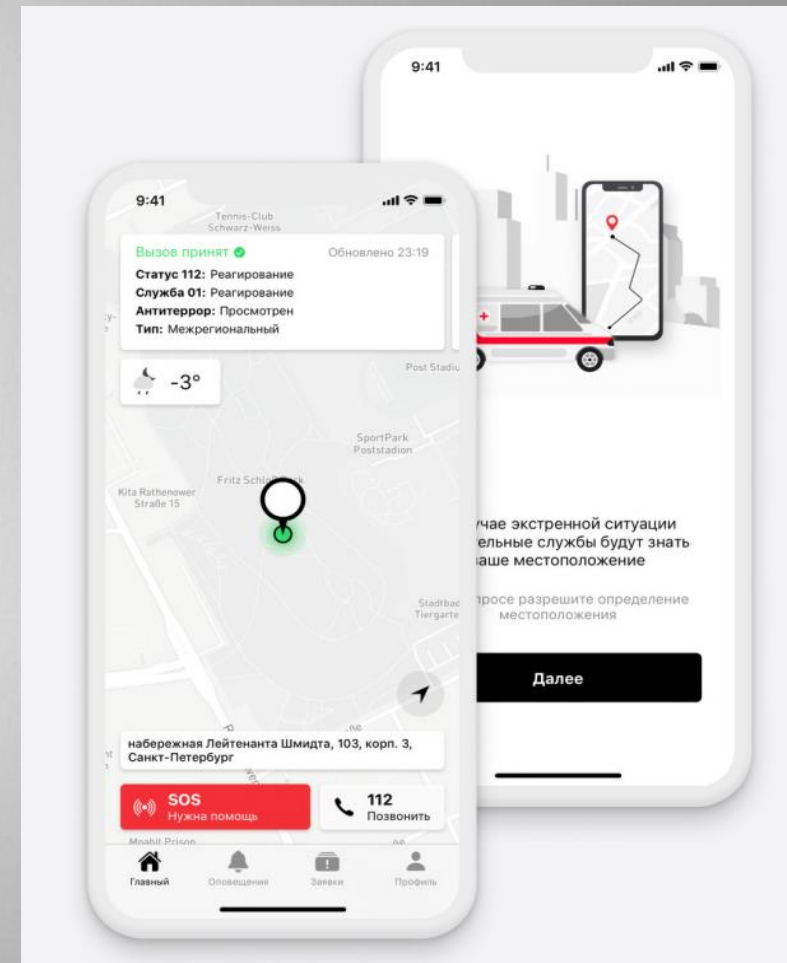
9:41

Tennis-Club Schwarz-Weiss

Вызов принят

Обновлено 23:19

Статус 112: Реагирование
Служба 01: Реагирование
Антитеррор: Просмотрен
Тип: Межрегиональный

-3°

Post Stadiu

SportPark Poststadion

Fritz Schl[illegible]

Kita Rathenower Straße 15

Stadtbad Tiergarte

набережная Лейтенанта Шмидта, 103, корп. 3, Санкт-Петербург

SOS
Нужна помощь

112
Позвонить

Moabit Prison

Главный
Оповещения
Заявки
Профиль

9:41

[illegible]учае экстренной ситуации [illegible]ельные службы будут знать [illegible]аше местоположение

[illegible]просе разрешите определение местоположения

Далее